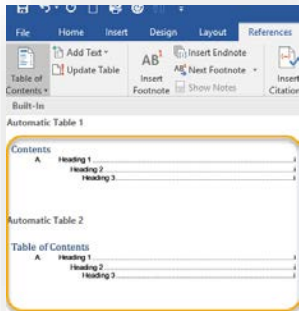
File Home Insert Design Layout References

Table of Contents

Add Text

Update Table

AB¹ Insert Footnote

Insert Endnote

Next Footnote

Show Notes

Insert Citation

Built-In

Automatic Table 1

Contents

A. Heading 1 1

Heading 2 1

Heading 3 1

Automatic Table 2

Table of Contents

A. Heading 1 1

Heading 2 1

Heading 3 1